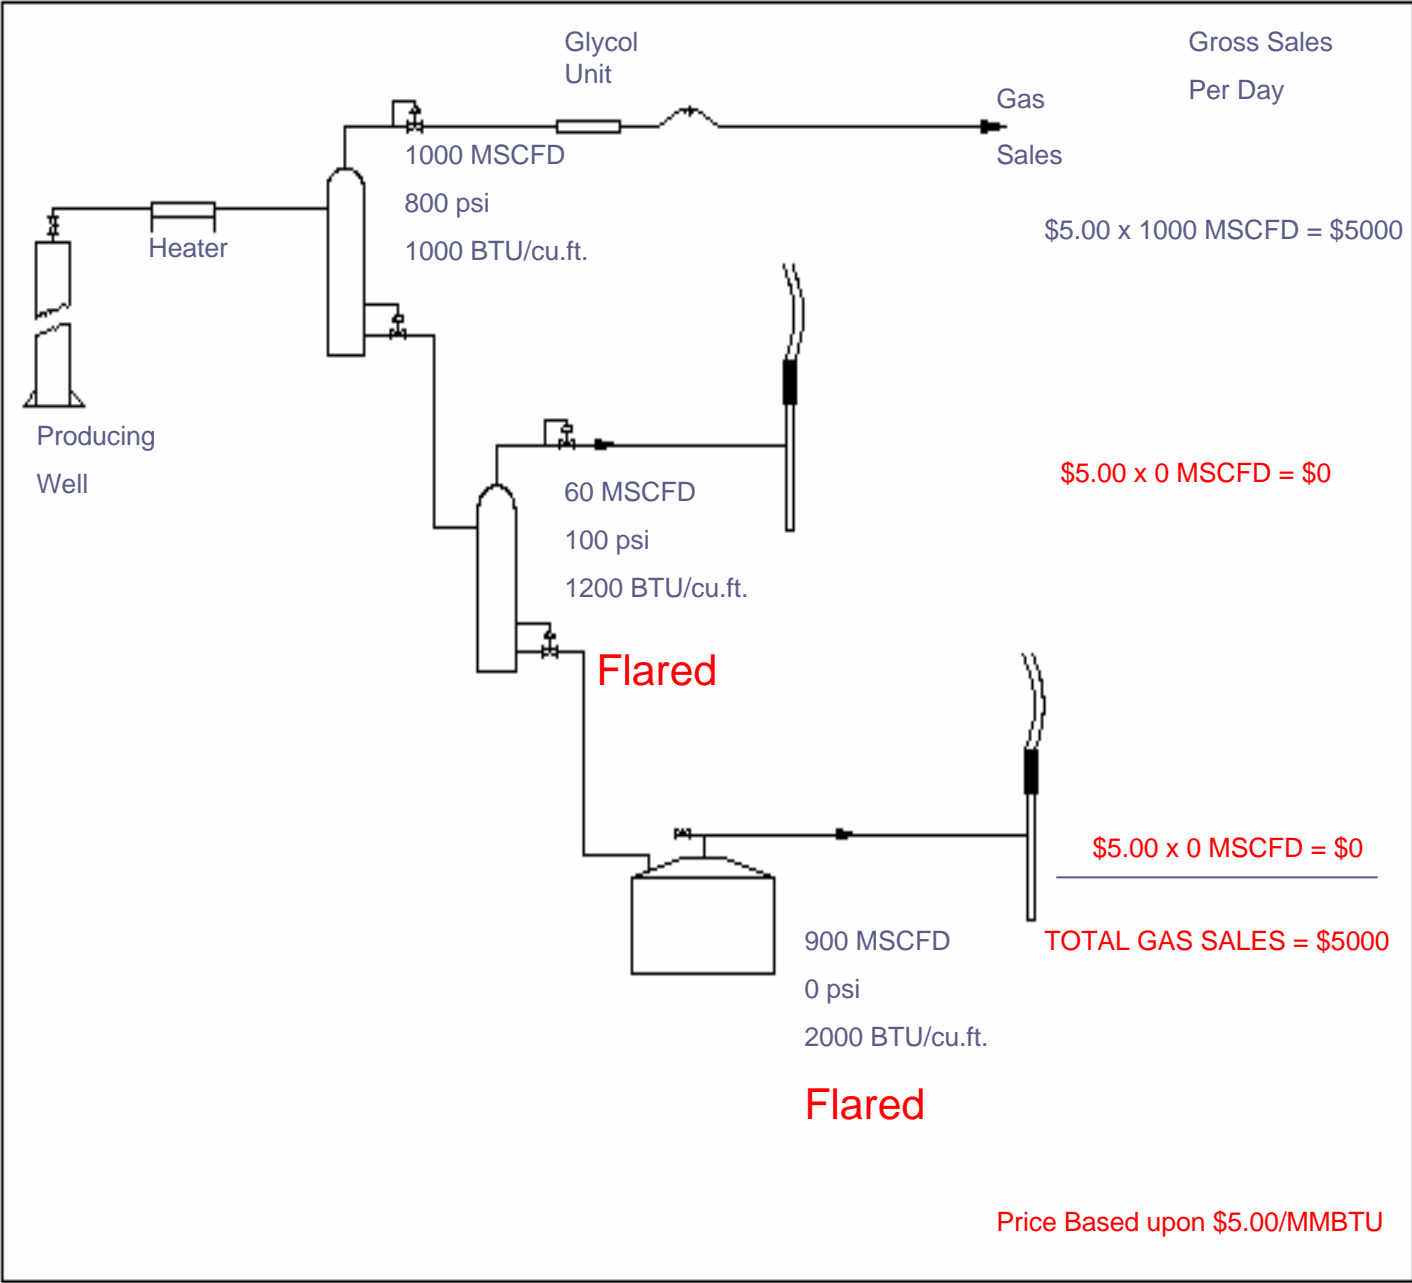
Glycol Unit

Gross Sales

Per Day

Gas

Sales

1000 MSCFD

800 psi

1000 BTU/cu.ft.

Heater

$5.00 x 1000 MSCFD = $5000

Producing

Well

60 MSCFD

100 psi

1200 BTU/cu.ft.

$5.00 x 0 MSCFD = $0

Flared

$5.00 x 0 MSCFD = $0

900 MSCFD

0 psi

2000 BTU/cu.ft.

TOTAL GAS SALES = $5000

Flared

Price Based upon $5.00/MMBTU